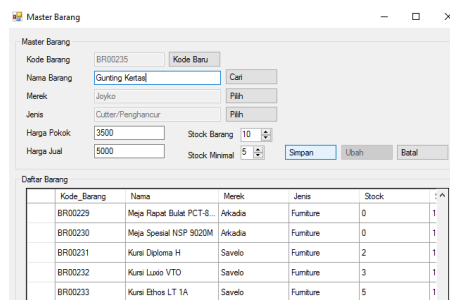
Master Barang

Master Barang

Kode Barang BR00235 Kode Baru

Nama Barang Gunting Kertas Cari

Merek Joyko Pilih

Jenis Cutter/Penghancur Pilih

Harga Pokok 3500 Stock Barang 10

Harga Jual 5000 Stock Minimal 5 Simpan Ubah Batal

Daftar Barang

| Kode_Barang | Nama | Merek | Jenis | Stock | |
|---|---|---|---|---|---|
| BR00229 | Meja Rapat Bulat PCT-8... | Arkadia | Furniture | 0 | 1 |
| BR00230 | Meja Spesial NSP 9020M | Arkadia | Furniture | 0 | 1 |
| BR00231 | Kursi Diploma H | Savelo | Furniture | 2 | 1 |
| BR00232 | Kursi Luxio VTO | Savelo | Furniture | 3 | 1 |
| BR00233 | Kursi Ethos LT 1A | Savelo | Furniture | 5 | 1 |